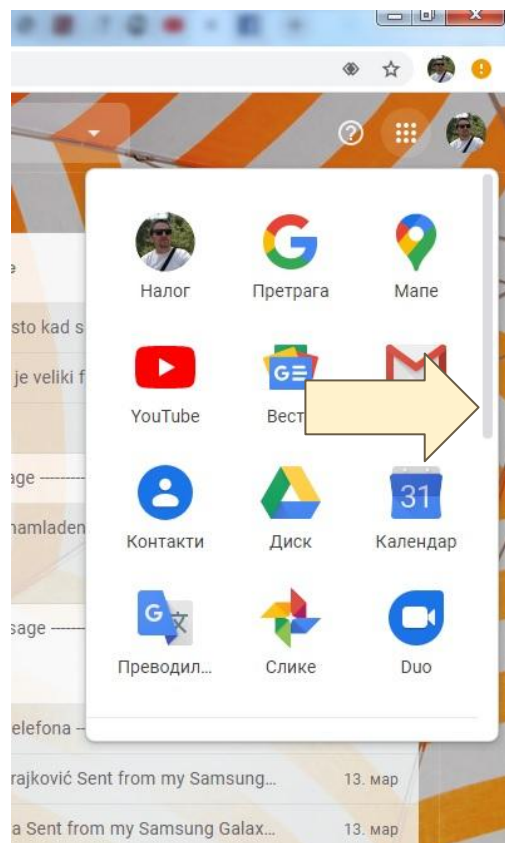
Налог
Претрага
Мапе
YouTube
Вест
Контакти
Диск
31
Календар
Преводил...
Слике
Duo
e
sto kad s
je veliki f
age
namladen
sage
elefona
rajković Sent from my Samsung...
13. мар
a Sent from my Samsung Galax...
13. мар